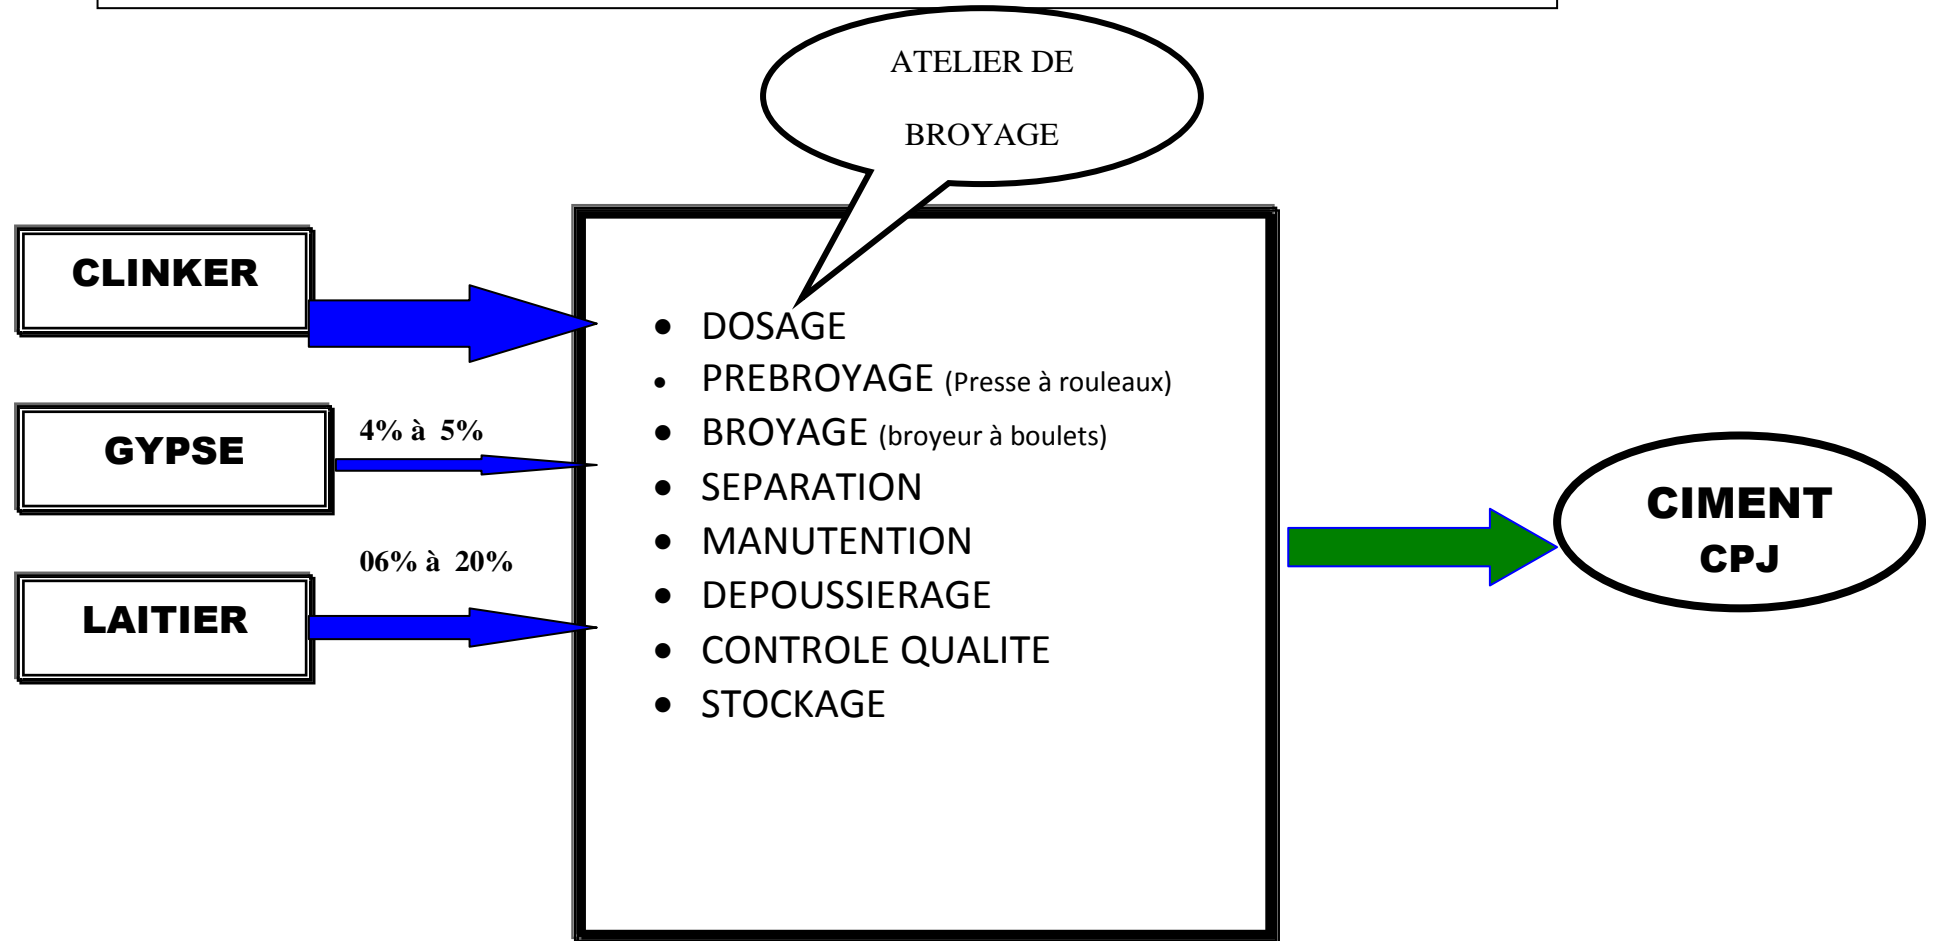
ATELIER DE BROYAGE

CLINKER

GYPSE

4% à 5%

06% à 20%

LAITIER

- DOSAGE
- PREBROYAGE (Presse à rouleaux)
- BROYAGE (broyeur à boulets)
- SEPARATION
- MANUTENTION
- DEPOUSSIERAGE
- CONTROLE QUALITE
- STOCKAGE

CIMENT
CPJ